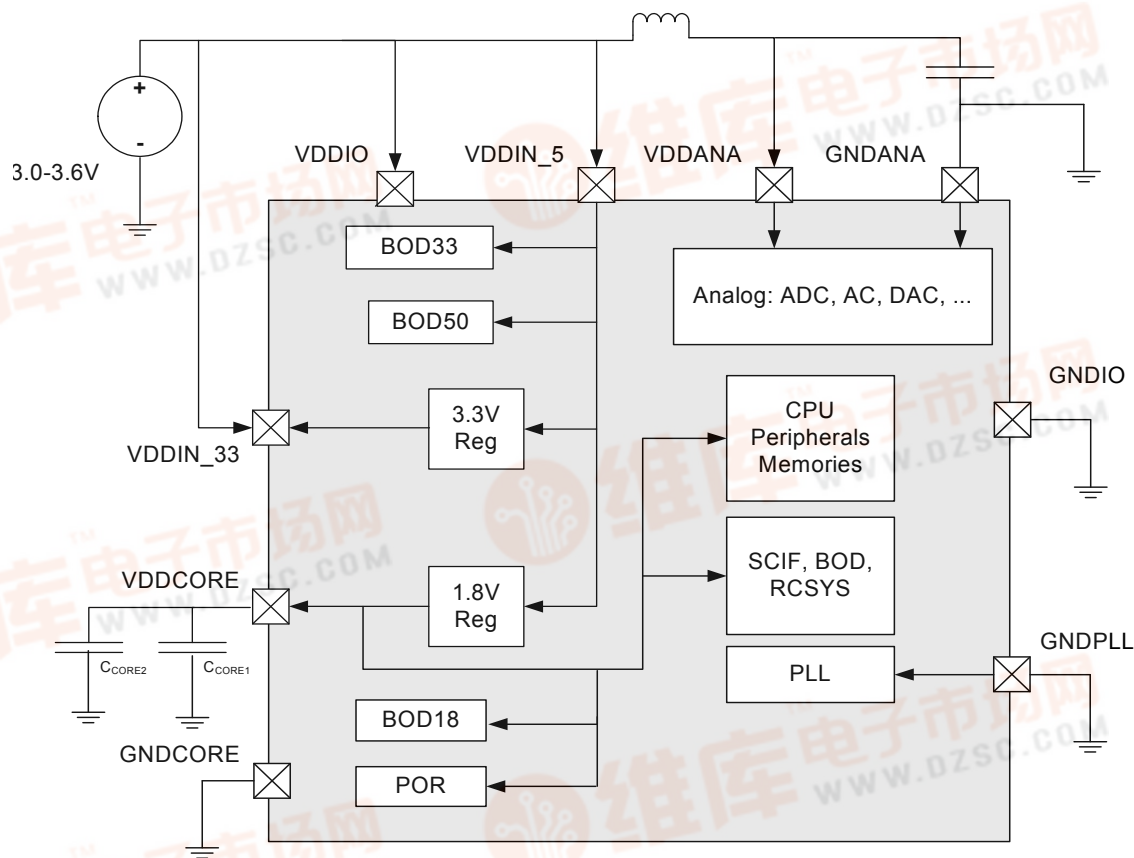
+
-
3.0-3.6V

VDDIO
VDDIN_5
VDDANA
GNDANA

BOD33
BOD50
Analog: ADC, AC, DAC, ...

GNDIO

3.3V Reg
CPU Peripherals Memories

VDDIN_33

VDDCORE
1.8V Reg
SCIF, BOD, RCSYS

$C_{CORE2}$
$C_{CORE1}$

GNDPLL
PLL

BOD18
GNDCORE
POR

维库电子市场网
WWW.DZSC.COM